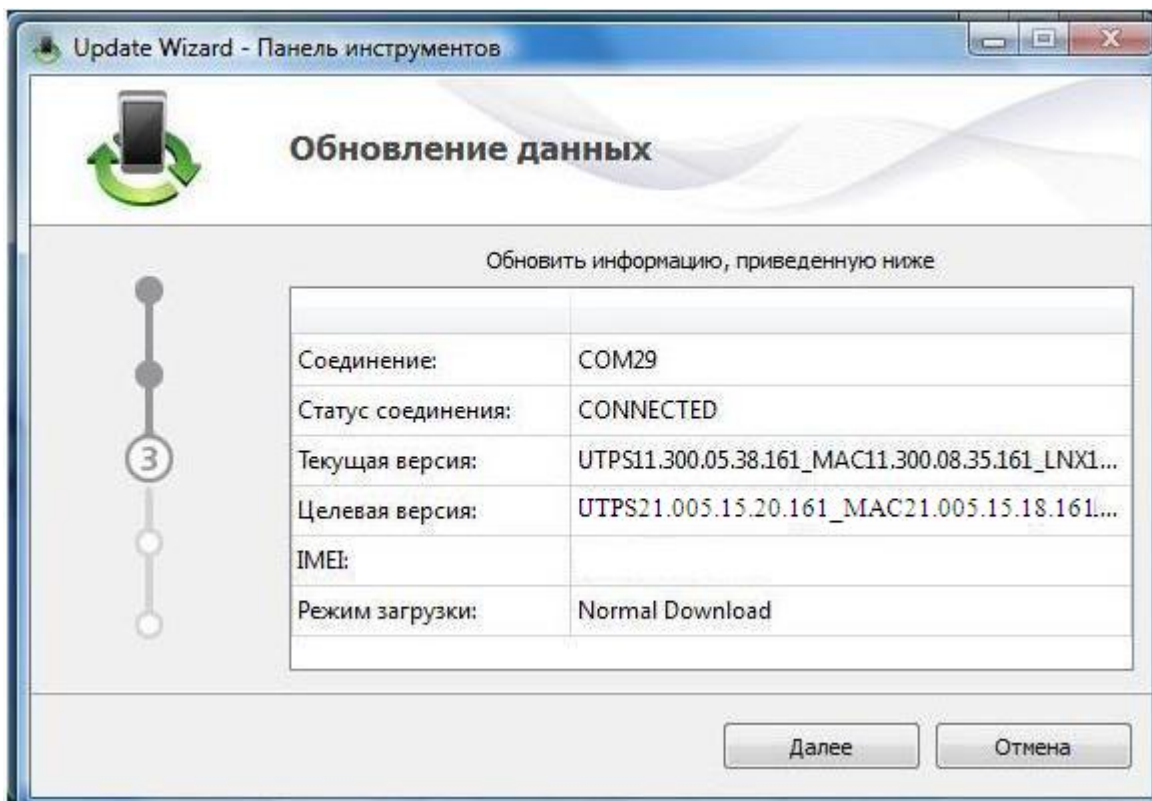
Update Wizard - Панель инструментов

Обновление данных

3

Обновить информацию, приведенную ниже

| | |
|---|---|
| Соединение: | COM29 |
| Статус соединения: | CONNECTED |
| Текущая версия: | UTPS11.300.05.38.161_MAC11.300.08.35.161_LNX1... |
| Целевая версия: | UTPS21.005.15.20.161_MAC21.005.15.18.161... |
| IMEI: | |
| Режим загрузки: | Normal Download |

Далее

Отмена